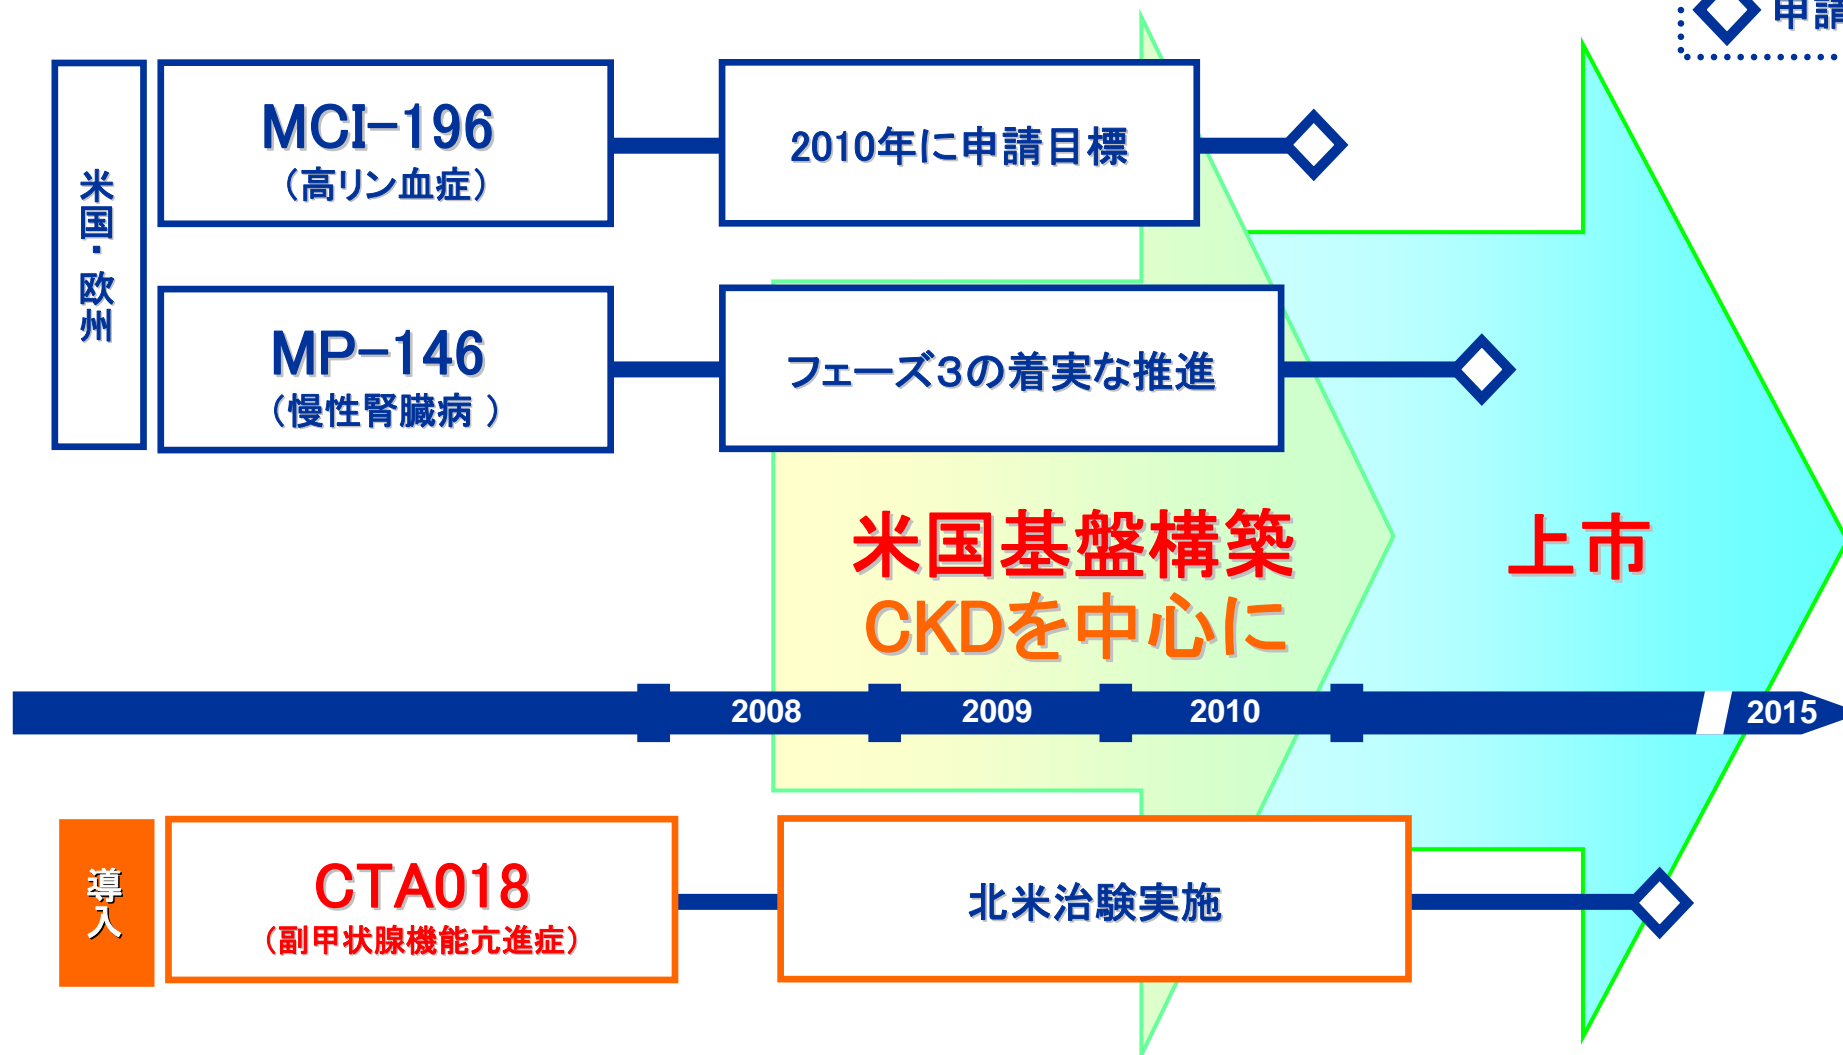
申請

米国・欧州

MCI-196
（高リン血症）

2010年に申請目標

MP-146
（慢性腎臓病 ）

フェーズ3の着実な推進

米国基盤構築
CKDを中心に

上市

2008
2009
2010
2015

導入

CTA018
（副甲状腺機能亢進症）

北米治験実施